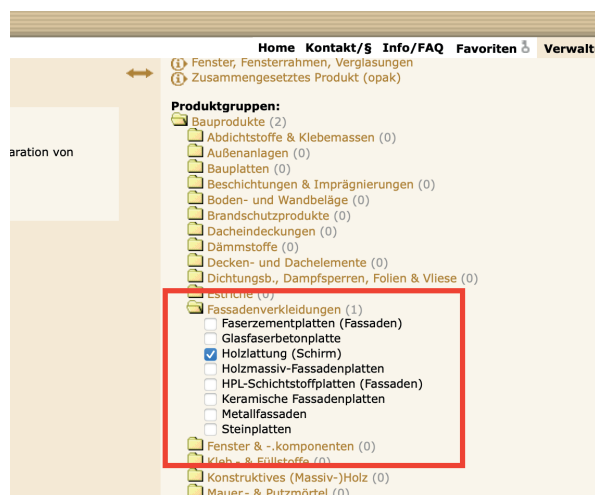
Home Kontakt/§ Info/FAQ Favoriten Verwalt

Fenster, Fensterrahmen, Verglasungen
Zusammengesetztes Produkt (opak)

aration von

Produktgruppen:
Bauprodukte (2)
Abdichtstoffe & Klebemassen (0)
Außenanlagen (0)
Bauplatten (0)
Beschichtungen & Imprägnierungen (0)
Boden- und Wandbeläge (0)
Brandschutzprodukte (0)
Dacheindeckungen (0)
Dämmstoffe (0)
Decken- und Dachelemente (0)
Dichtungsb., Dampfsperren, Folien & Vliese (0)
Estriche (0)
Fassadenverkleidungen (1)
Faserzementplatten (Fassaden)
Glasfaserbetonplatte
Holzlattung (Schirm)
Holzmassiv-Fassadenplatten
HPL-Schichtstoffplatten (Fassaden)
Keramische Fassadenplatten
Metallfassaden
Steinplatten
Fenster & -.komponenten (0)
Kleb.- & Füllstoffe (0)
Konstruktives (Massiv-)Holz (0)
Mauer- & Putzmörtel (0)